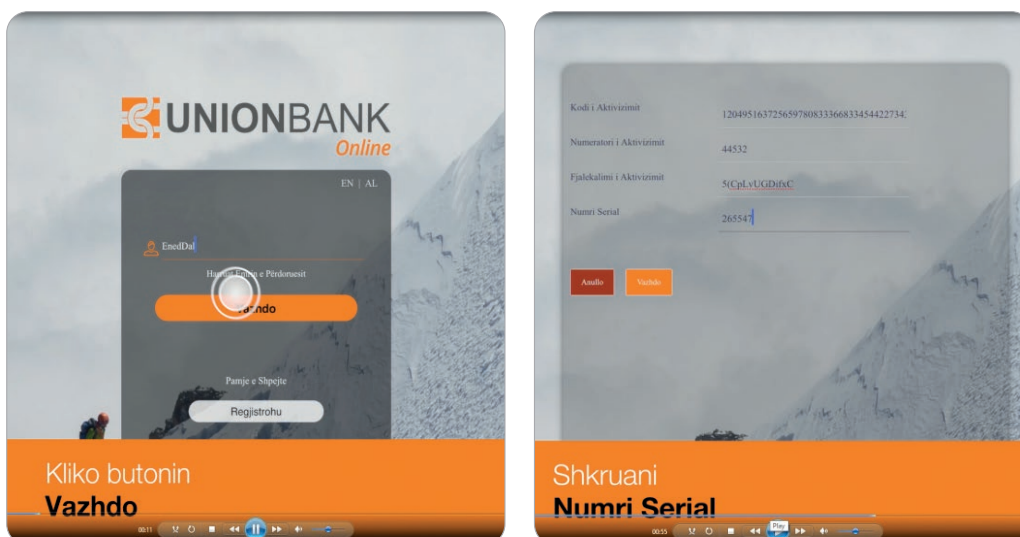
UNIONBANK
Online

EN | AL

EnedDal

Harr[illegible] Emrin e Përdoruesit

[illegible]zhdo

Pamje e Shpejte

Regjistrohu

Kliko butonin
Vazhdo

00:11

Kodi i Aktivizimit
120495163725659780833366833454422734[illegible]

Numeratori i Aktivizimit
44532

Fjalekalimi i Aktivizimit
5(CpLvUGDifxC

Numri Serial
265547

Anullo
Vazhdo

Shkruani
Numri Serial

00:55

Play